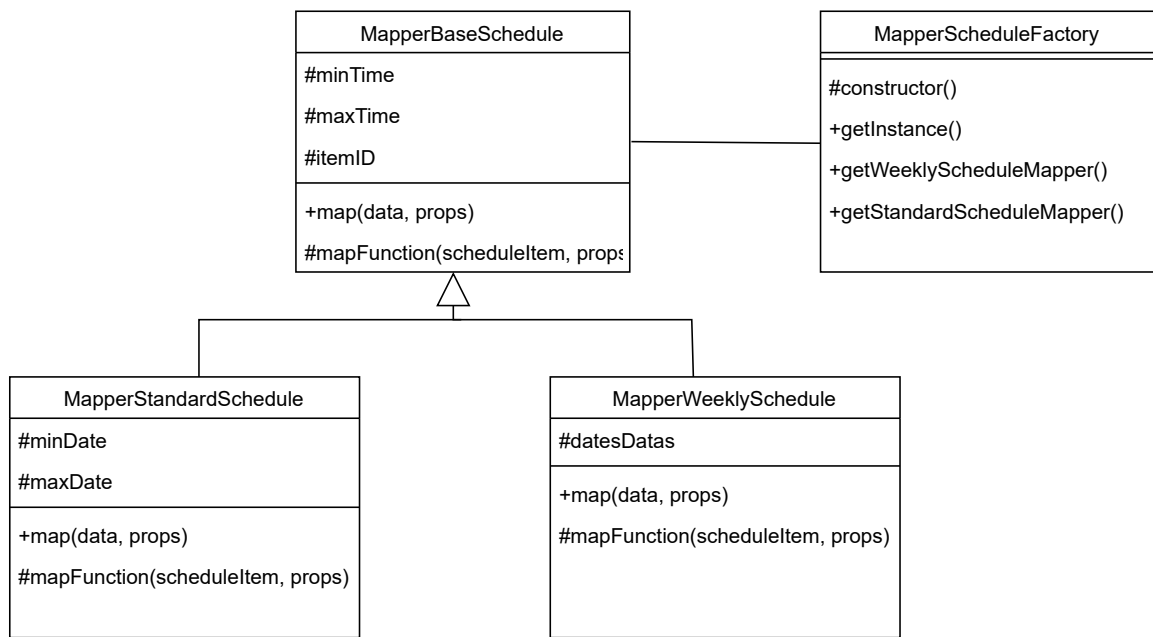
MapperBaseSchedule

#minTime

#maxTime

#itemID

+map(data, props)

#mapFunction(scheduleItem, props

MapperScheduleFactory

#constructor()

+getInstance()

+getWeeklyScheduleMapper()

+getStandardScheduleMapper()

MapperStandardSchedule

#minDate

#maxDate

+map(data, props)

#mapFunction(scheduleItem, props)

MapperWeeklySchedule

#datesDatas

+map(data, props)

#mapFunction(scheduleItem, props)